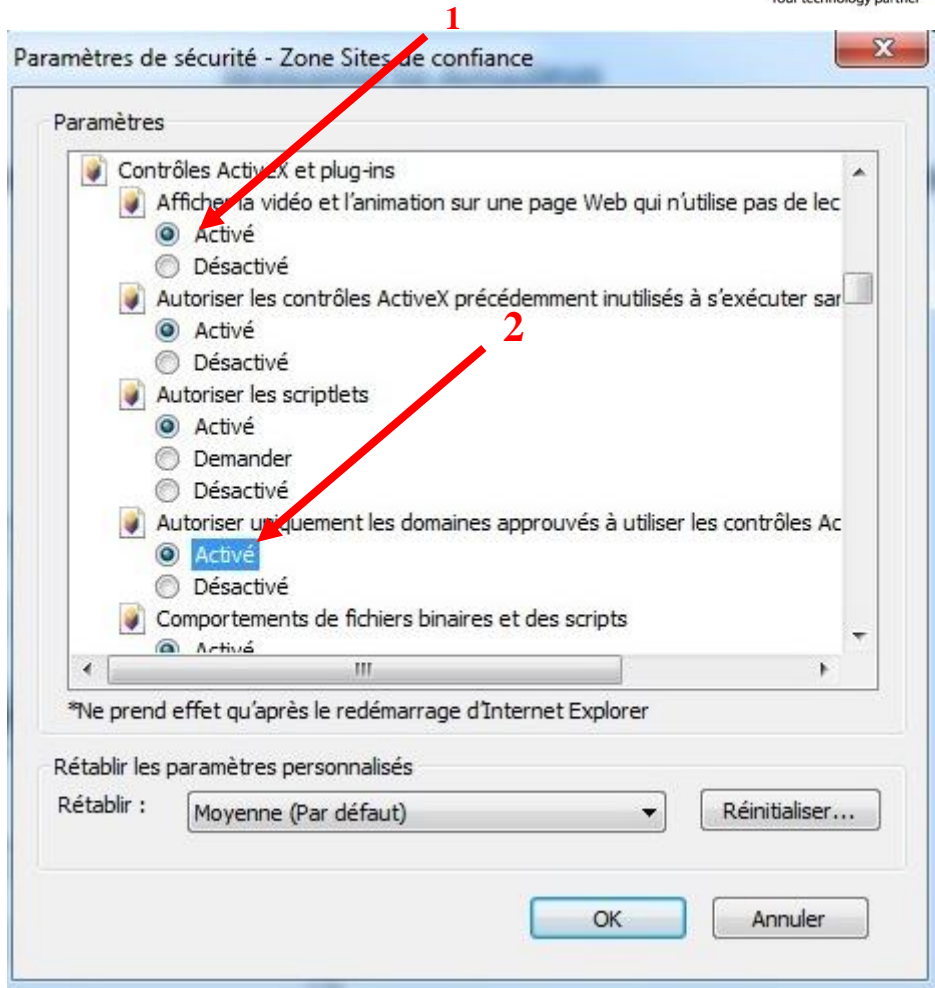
Your technology partner

1

Paramètres de sécurité - Zone Sites de confiance

Paramètres

Contrôles ActiveX et plug-ins

Afficher la vidéo et l'animation sur une page Web qui n'utilise pas de lec

Activé

Désactivé

Autoriser les contrôles ActiveX précédemment inutilisés à s'exécuter sar

Activé

2

Désactivé

Autoriser les scriptlets

Activé

Demander

Désactivé

Autoriser uniquement les domaines approuvés à utiliser les contrôles Ac

Activé

Désactivé

Comportements de fichiers binaires et des scripts

Activé

*Ne prend effet qu'après le redémarrage d'Internet Explorer

Rétablir les paramètres personnalisés

Rétablir :

Moyenne (Par défaut)

Réinitialiser...

OK

Annuler